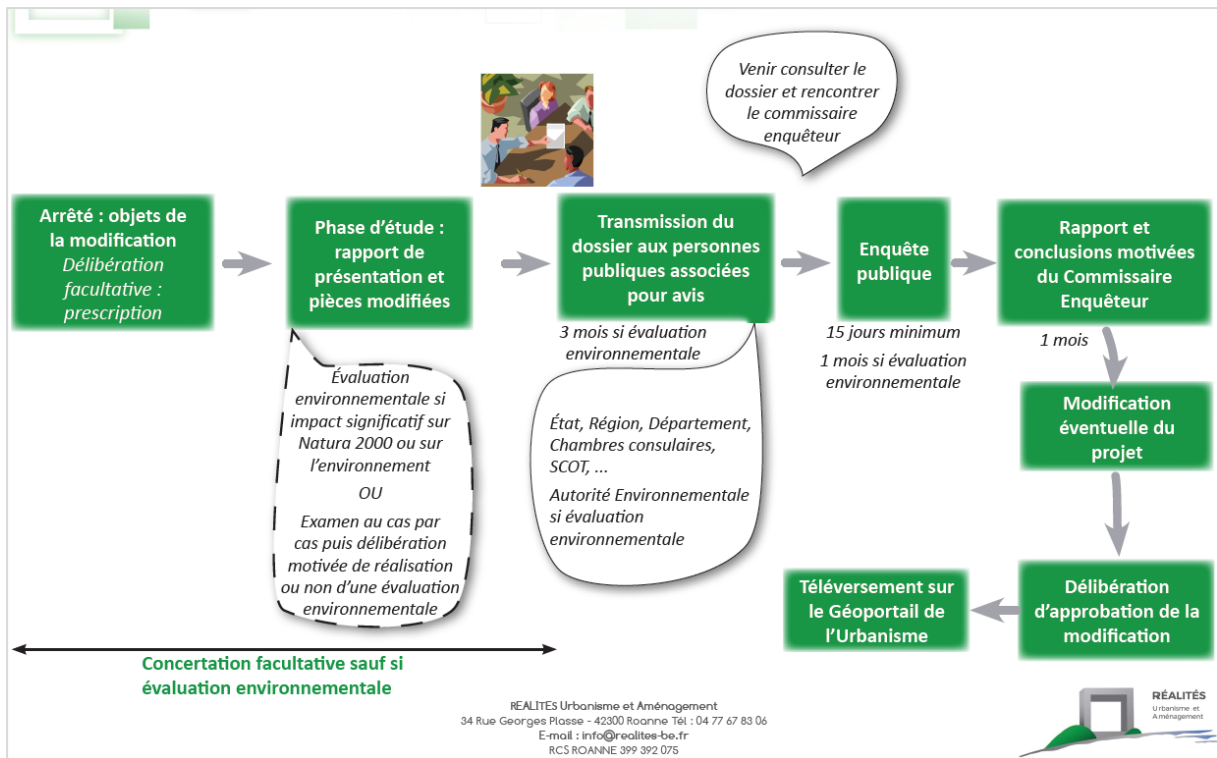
Venir consulter le dossier et rencontrer le commissaire enquêteur

Arrêté : objets de la modification
Délibération facultative : prescription

Phase d'étude : rapport de présentation et pièces modifiées

Transmission du dossier aux personnes publiques associées pour avis

Enquête publique

Rapport et conclusions motivées du Commissaire Enquêteur

3 mois si évaluation environnementale

15 jours minimum
1 mois si évaluation environnementale

1 mois

Évaluation environnementale si impact significatif sur Natura 2000 ou sur l'environnement
OU
Examen au cas par cas puis délibération motivée de réalisation ou non d'une évaluation environnementale

État, Région, Département, Chambres consulaires, SCOT, ...
Autorité Environnementale si évaluation environnementale

Modification éventuelle du projet

Téléversement sur le Géoportail de l'Urbanisme

Délibération d'approbation de la modification

Concertation facultative sauf si évaluation environnementale

REALITES Urbanisme et Aménagement
34 Rue Georges Plasse - 42300 Roanne Tél : 04 77 67 83 06
E-mail : info@realites-be.fr
RCS ROANNE 399 392 075

RÉALITÉS
Urbanisme et Aménagement